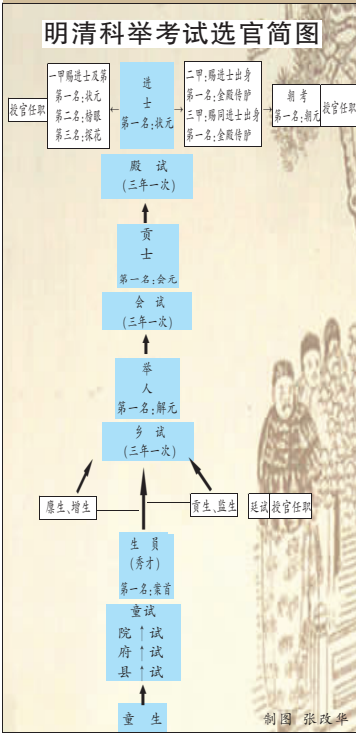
明清科举考试选官简图

授官任职

一甲赐进士及第
第一名：状元
第二名：榜眼
第三名：探花

进士
第一名：状元

二甲：赐进士出身
第一名：金殿传胪
三甲：赐同进士出身
第一名：金殿传胪

朝考
第一名：朝元

授官任职

殿试
（三年一次）

贡士
第一名：会元

会试
（三年一次）

举人
第一名：解元

乡试
（三年一次）

廪生、增生

贡生、监生

廷试

授官任职

生员
（秀才）
第一名：案首

童试
院试
府试
县试

童生

制图 张政华